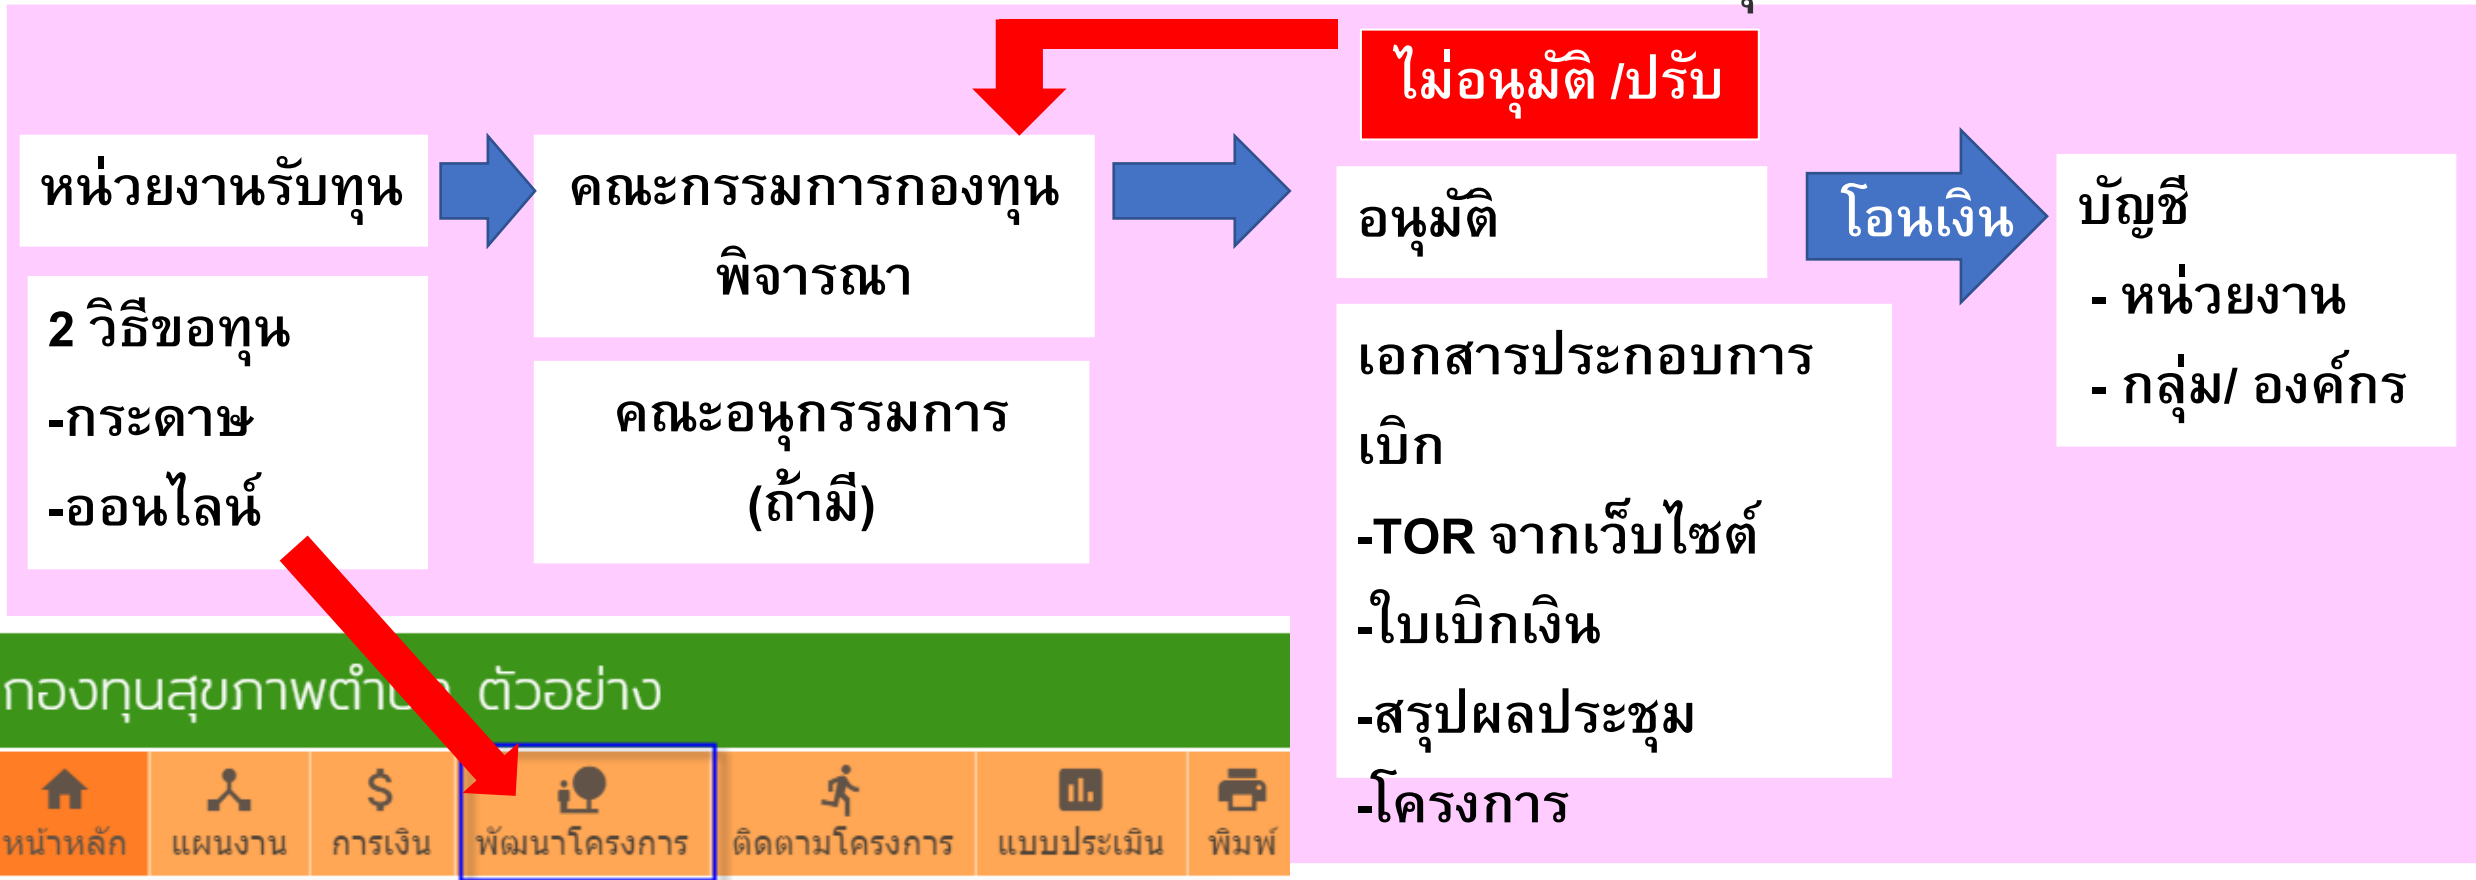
ไม่อนุมัติ /ปรับ

หน่วยงานรับทุน

คณะกรรมการกองทุนพิจารณา

อนุมัติ

โอนเงิน

บัญชี
- หน่วยงาน
- กลุ่ม/ องค์กร

2 วิธีขอทุน
-กระดาษ
-ออนไลน์

คณะอนุกรรมการ (ถ้ามี)

เอกสารประกอบการเบิก
-TOR จากเว็บไซต์
-ใบเบิกเงิน
-สรุปผลประชุม
-โครงการ

กองทุนสุขภาพตำบ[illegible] ตัวอย่าง

หน้าหลัก | แผนงาน | การเงิน | พัฒนาโครงการ | ติดตามโครงการ | แบบประเมิน | พิมพ์